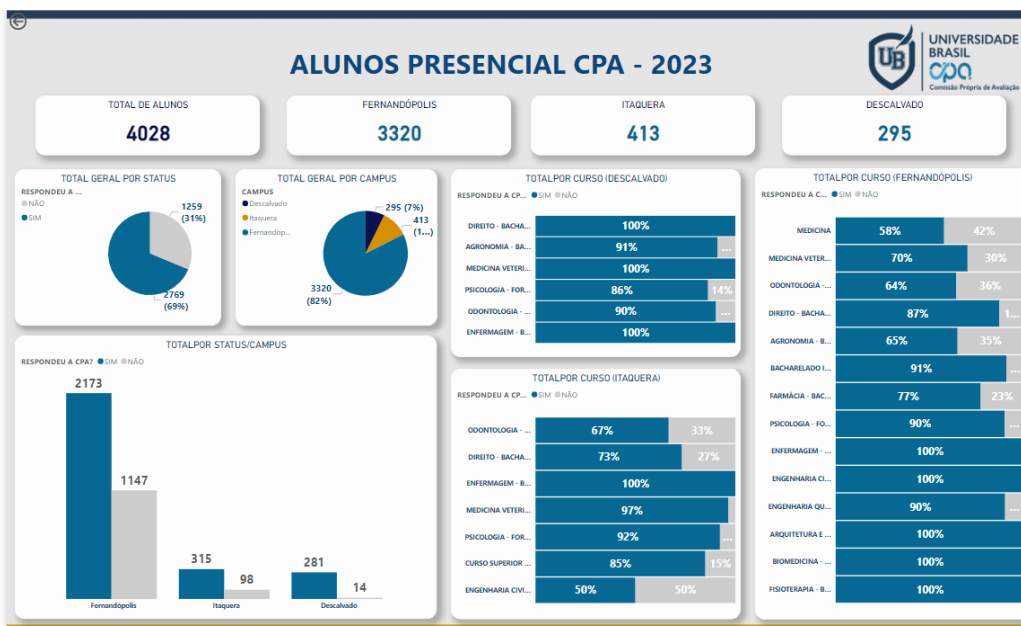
ALUNOS PRESENCIAL CPA - 2023

UB UNIVERSIDADE BRASIL cpa Comissão Própria de Avaliação

TOTAL DE ALUNOS
4028

FERNANDÓPOLIS
3320

ITAQUERA
413

DESCALVADO
295

TOTAL GERAL POR STATUS
RESPONDEU A ...
NÃO
SIM
1259 (31%)
2769 (69%)

TOTAL GERAL POR CAMPUS
CAMPUS
Descalvado
Itaquera
Fernandóp...
295 (7%)
413 (1...)
3320 (82%)

TOTALPOR CURSO (DESCALVADO)
RESPONDEU A CP... SIM NÃO

| | SIM | NÃO |
|---|---|---|
| DIREITO - BACHA... | 100% | |
| AGRONOMIA - BA... | 91% | ... |
| MEDICINA VETERI... | 100% | |
| PSICOLOGIA - FOR... | 86% | 14% |
| ODONTOLOGIA - ... | 90% | ... |
| ENFERMAGEM - B... | 100% | |

TOTALPOR CURSO (FERNANDÓPOLIS)
RESPONDEU A C... SIM NÃO

| | SIM | NÃO |
|---|---|---|
| MEDICINA | 58% | 42% |
| MEDICINA VETER... | 70% | 30% |
| ODONTOLOGIA - ... | 64% | 36% |
| DIREITO - BACHA... | 87% | 1... |
| AGRONOMIA - B... | 65% | 35% |
| BACHARELADO I... | 91% | ... |
| FARMÁCIA - BAC... | 77% | 23% |
| PSICOLOGIA - FO... | 90% | ... |
| ENFERMAGEM - ... | 100% | |
| ENGENHARIA CI... | 100% | |
| ENGENHARIA QU... | 90% | ... |
| ARQUITETURA E ... | 100% | |
| BIOMEDICINA - ... | 100% | |
| FISIOTERAPIA - B... | 100% | |

TOTALPOR STATUS/CAMPUS
RESPONDEU A CPA? SIM NÃO

| | SIM | NÃO |
|---|---|---|
| Fernandópolis | 2173 | 1147 |
| Itaquera | 315 | 98 |
| Descalvado | 281 | 14 |

TOTALPOR CURSO (ITAQUERA)
RESPONDEU A CP... SIM NÃO

| | SIM | NÃO |
|---|---|---|
| ODONTOLOGIA - ... | 67% | 33% |
| DIREITO - BACHA... | 73% | 27% |
| ENFERMAGEM - B... | 100% | |
| MEDICINA VETERI... | 97% | |
| PSICOLOGIA - FOR... | 92% | ... |
| CURSO SUPERIOR ... | 85% | 15% |
| ENGENHARIA CIVI... | 50% | 50% |